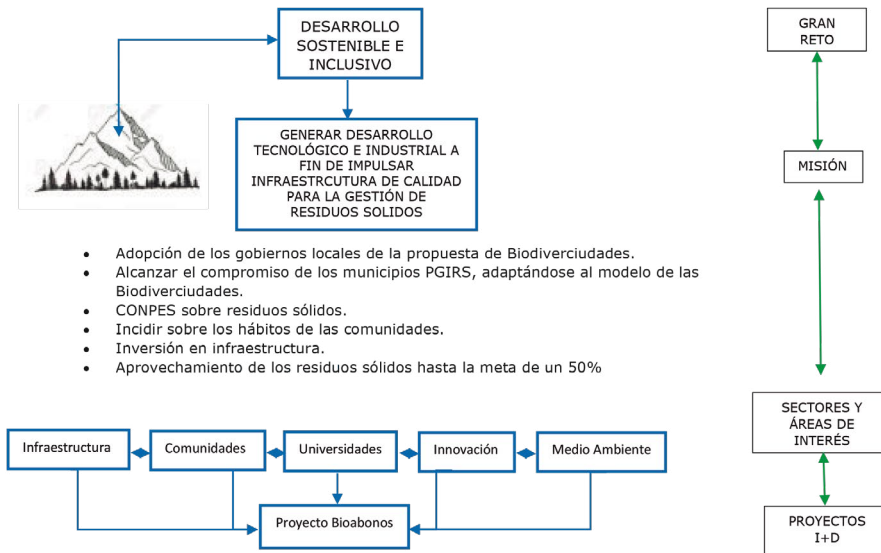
DESARROLLO SOSTENIBLE E INCLUSIVO

GENERAR DESARROLLO TECNOLÓGICO E INDUSTRIAL A FIN DE IMPULSAR INFRAESTRCUTURA DE CALIDAD PARA LA GESTIÓN DE RESIDUOS SOLIDOS

GRAN RETO

MISIÓN

- Adopción de los gobiernos locales de la propuesta de Biodiverciudades.
- Alcanzar el compromiso de los municipios PGIRS, adaptándose al modelo de las Biodiverciudades.
- CONPES sobre residuos sólidos.
- Incidir sobre los hábitos de las comunidades.
- Inversión en infraestructura.
- Aprovechamiento de los residuos sólidos hasta la meta de un 50%

SECTORES Y ÁREAS DE INTERÉS

Infraestructura

Comunidades

Universidades

Innovación

Medio Ambiente

Proyecto Bioabonos

PROYECTOS I+D